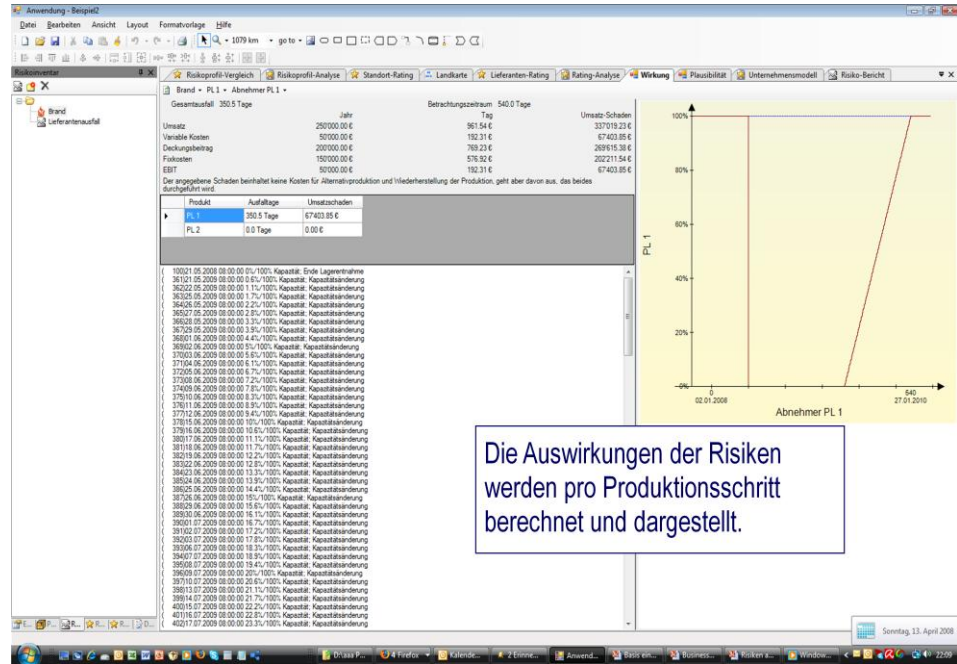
Anwendung - Beispiel2

Datei Bearbeiten Ansicht Layout Formatvorlage Hilfe

1079 km goto

Risikoinventar

Brand
Lieferantenausfall

Risikoprofil-Vergleich | Risikoprofil-Analyse | Standort-Rating | Landkarte | Lieferanten-Rating | Rating-Analyse | Wirkung | Plausibilität | Unternehmensmodell | Risiko-Bericht

Brand • PL 1 • Abnehmer PL 1 •

Gesamtausfall 350.5 Tage

Betrachtungszeitraum 540.0 Tage

| | Jahr | Tag | Umsatz-Schaden |
|---|---|---|---|
| Umsatz | 250'000.00 € | 961.54 € | 337'019.23 € |
| Variable Kosten | 50'000.00 € | 192.31 € | 67'403.85 € |
| Deckungsbeitrag | 200'000.00 € | 769.23 € | 269'615.38 € |
| Fixkosten | 150'000.00 € | 576.92 € | 202'211.54 € |
| EBIT | 50'000.00 € | 192.31 € | 67'403.85 € |

Der angegebene Schaden beinhaltet keine Kosten für Alternativproduktion und Wiederherstellung der Produktion, geht aber davon aus, das beides durchgeführt wird.

| Produkt | Ausfalltage | Umsatzschaden |
|---|---|---|
| PL 1 | 350.5 Tage | 67403.85 € |
| PL 2 | 0.0 Tage | 0.00 € |

( 100)21.05.2009 08:00:00 0%/100% Kapazität; Ende Lagerentnahme
( 361)21.05.2009 08:00:00 0.6%/100% Kapazität; Kapazitätsänderung
( 362)22.05.2009 08:00:00 1.1%/100% Kapazität; Kapazitätsänderung
( 363)25.05.2009 08:00:00 1.7%/100% Kapazität; Kapazitätsänderung
( 364)26.05.2009 08:00:00 2.2%/100% Kapazität; Kapazitätsänderung
( 365)27.05.2009 08:00:00 2.8%/100% Kapazität; Kapazitätsänderung
( 366)28.05.2009 08:00:00 3.3%/100% Kapazität; Kapazitätsänderung
( 367)29.05.2009 08:00:00 3.9%/100% Kapazität; Kapazitätsänderung
( 368)01.06.2009 08:00:00 4.4%/100% Kapazität; Kapazitätsänderung
( 369)02.06.2009 08:00:00 5%/100% Kapazität; Kapazitätsänderung
( 370)03.06.2009 08:00:00 5.6%/100% Kapazität; Kapazitätsänderung
( 371)04.06.2009 08:00:00 6.1%/100% Kapazität; Kapazitätsänderung
( 372)05.06.2009 08:00:00 6.7%/100% Kapazität; Kapazitätsänderung
( 373)08.06.2009 08:00:00 7.2%/100% Kapazität; Kapazitätsänderung
( 374)09.06.2009 08:00:00 7.8%/100% Kapazität; Kapazitätsänderung
( 375)10.06.2009 08:00:00 8.3%/100% Kapazität; Kapazitätsänderung
( 376)11.06.2009 08:00:00 8.9%/100% Kapazität; Kapazitätsänderung
( 377)12.06.2009 08:00:00 9.4%/100% Kapazität; Kapazitätsänderung
( 378)15.06.2009 08:00:00 10%/100% Kapazität; Kapazitätsänderung
( 379)16.06.2009 08:00:00 10.6%/100% Kapazität; Kapazitätsänderung
( 380)17.06.2009 08:00:00 11.1%/100% Kapazität; Kapazitätsänderung
( 381)18.06.2009 08:00:00 11.7%/100% Kapazität; Kapazitätsänderung
( 382)19.06.2009 08:00:00 12.2%/100% Kapazität; Kapazitätsänderung
( 383)22.06.2009 08:00:00 12.8%/100% Kapazität; Kapazitätsänderung
( 384)23.06.2009 08:00:00 13.3%/100% Kapazität; Kapazitätsänderung
( 385)24.06.2009 08:00:00 13.9%/100% Kapazität; Kapazitätsänderung
( 386)25.06.2009 08:00:00 14.4%/100% Kapazität; Kapazitätsänderung
( 387)26.06.2009 08:00:00 15%/100% Kapazität; Kapazitätsänderung
( 388)29.06.2009 08:00:00 15.6%/100% Kapazität; Kapazitätsänderung
( 389)30.06.2009 08:00:00 16.1%/100% Kapazität; Kapazitätsänderung
( 390)01.07.2009 08:00:00 16.7%/100% Kapazität; Kapazitätsänderung
( 391)02.07.2009 08:00:00 17.2%/100% Kapazität; Kapazitätsänderung
( 392)03.07.2009 08:00:00 17.8%/100% Kapazität; Kapazitätsänderung
( 393)06.07.2009 08:00:00 18.3%/100% Kapazität; Kapazitätsänderung
( 394)07.07.2009 08:00:00 18.9%/100% Kapazität; Kapazitätsänderung
( 395)08.07.2009 08:00:00 19.4%/100% Kapazität; Kapazitätsänderung
( 396)09.07.2009 08:00:00 20%/100% Kapazität; Kapazitätsänderung
( 397)10.07.2009 08:00:00 20.6%/100% Kapazität; Kapazitätsänderung
( 398)13.07.2009 08:00:00 21.1%/100% Kapazität; Kapazitätsänderung
( 399)14.07.2009 08:00:00 21.7%/100% Kapazität; Kapazitätsänderung
( 400)15.07.2009 08:00:00 22.2%/100% Kapazität; Kapazitätsänderung
( 401)16.07.2009 08:00:00 22.8%/100% Kapazität; Kapazitätsänderung
( 402)17.07.2009 08:00:00 23.3%/100% Kapazität; Kapazitätsänderung

100%
80%
60%
40%
20%
0%
PL 1
0
02.01.2008
540
27.01.2010
Abnehmer PL 1

Die Auswirkungen der Risiken werden pro Produktionsschritt berechnet und dargestellt.

Sonntag, 13. April 2008

D:\aaa P... | 4 Firefox | Kalende... | 2 Erinne... | Anwend... | Basis ein... | Business... | Risiken a... | Window... | 22:09